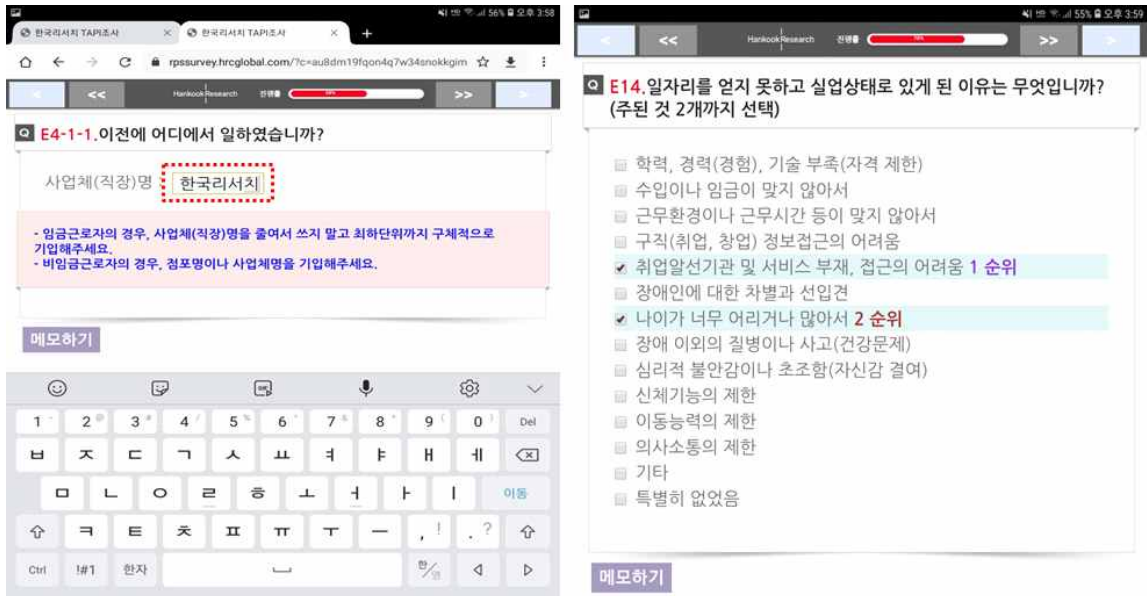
56% 오후 3:58

한국리서치 TAPI조사 × 한국리서치 TAPI조사 × +

rpssurvey.hrcglobal.com/?c=au8dm19fqon4q7w34snokkgim

< << Hankook Research 진행률 >> >

Q E4-1-1.이전에 어디에서 일하였습니까?

사업체(직장)명 한국리서치

- 임금근로자의 경우, 사업체(직장)명을 줄여서 쓰지 말고 최하단위까지 구체적으로 기입해주세요.
- 비임금근로자의 경우, 점포명이나 사업체명을 기입해주세요.

메모하기

1 2 3 4 5 6 7 8 9 0 Del
ㅂ ㅈ ㄷ ㄱ ㅅ ㅛ ㅕ ㅑ ㅐ ㅔ
ㅁ ㄴ ㅇ ㄹ ㅎ ㅗ ㅓ ㅏ ㅣ 이동
ㅋ ㅌ ㅊ ㅍ ㅠ ㅜ ㅡ , . ?
Ctrl !#1 한자 한/영

55% 오후 3:59

< << Hankook Research 진행률 >> >

Q E14.일자리를 얻지 못하고 실업상태로 있게 된 이유는 무엇입니까? (주된 것 2개까지 선택)

학력, 경력(경험), 기술 부족(자격 제한)
수입이나 임금이 맞지 않아서
근무환경이나 근무시간 등이 맞지 않아서
구직(취업, 창업) 정보접근의 어려움
취업알선기관 및 서비스 부재, 접근의 어려움 1 순위
장애인에 대한 차별과 선입견
나이가 너무 어리거나 많아서 2 순위
장애 이외의 질병이나 사고(건강문제)
심리적 불안감이나 초조함(자신감 결여)
신체기능의 제한
이동능력의 제한
의사소통의 제한
기타
특별히 없었음

메모하기